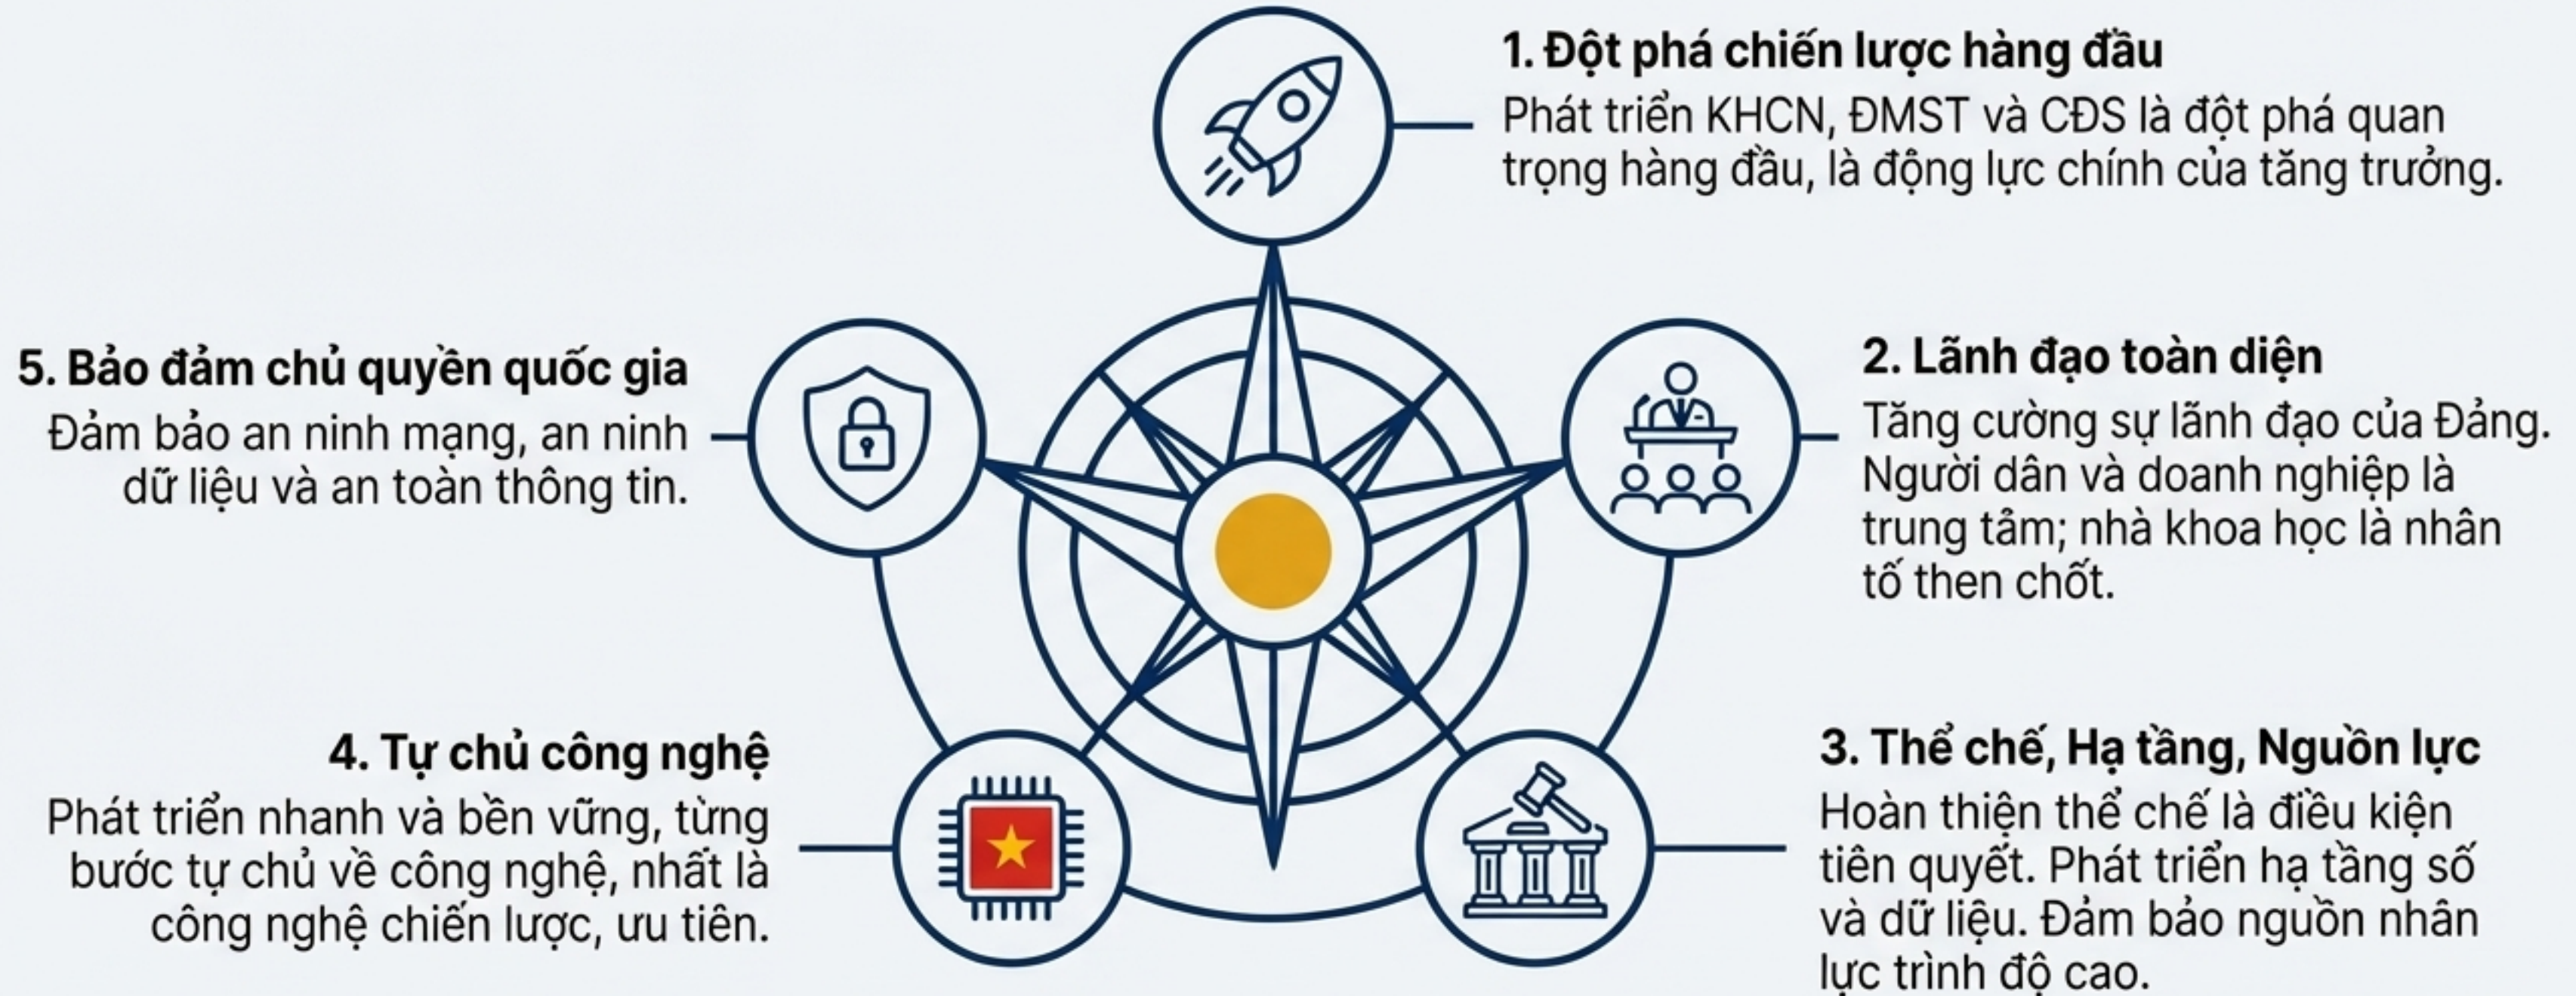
1. Đột phá chiến lược hàng đầu
Phát triển KHCN, ĐMST và CĐS là đột phá quan trọng hàng đầu, là động lực chính của tăng trưởng.

5. Bảo đảm chủ quyền quốc gia
Đảm bảo an ninh mạng, an ninh dữ liệu và an toàn thông tin.

2. Lãnh đạo toàn diện
Tăng cường sự lãnh đạo của Đảng. Người dân và doanh nghiệp là trung tâm; nhà khoa học là nhân tố then chốt.

4. Tự chủ công nghệ
Phát triển nhanh và bền vững, từng bước tự chủ về công nghệ, nhất là công nghệ chiến lược, ưu tiên.

3. Thể chế, Hạ tầng, Nguồn lực
Hoàn thiện thể chế là điều kiện tiên quyết. Phát triển hạ tầng số và dữ liệu. Đảm bảo nguồn nhân lực trình độ cao.